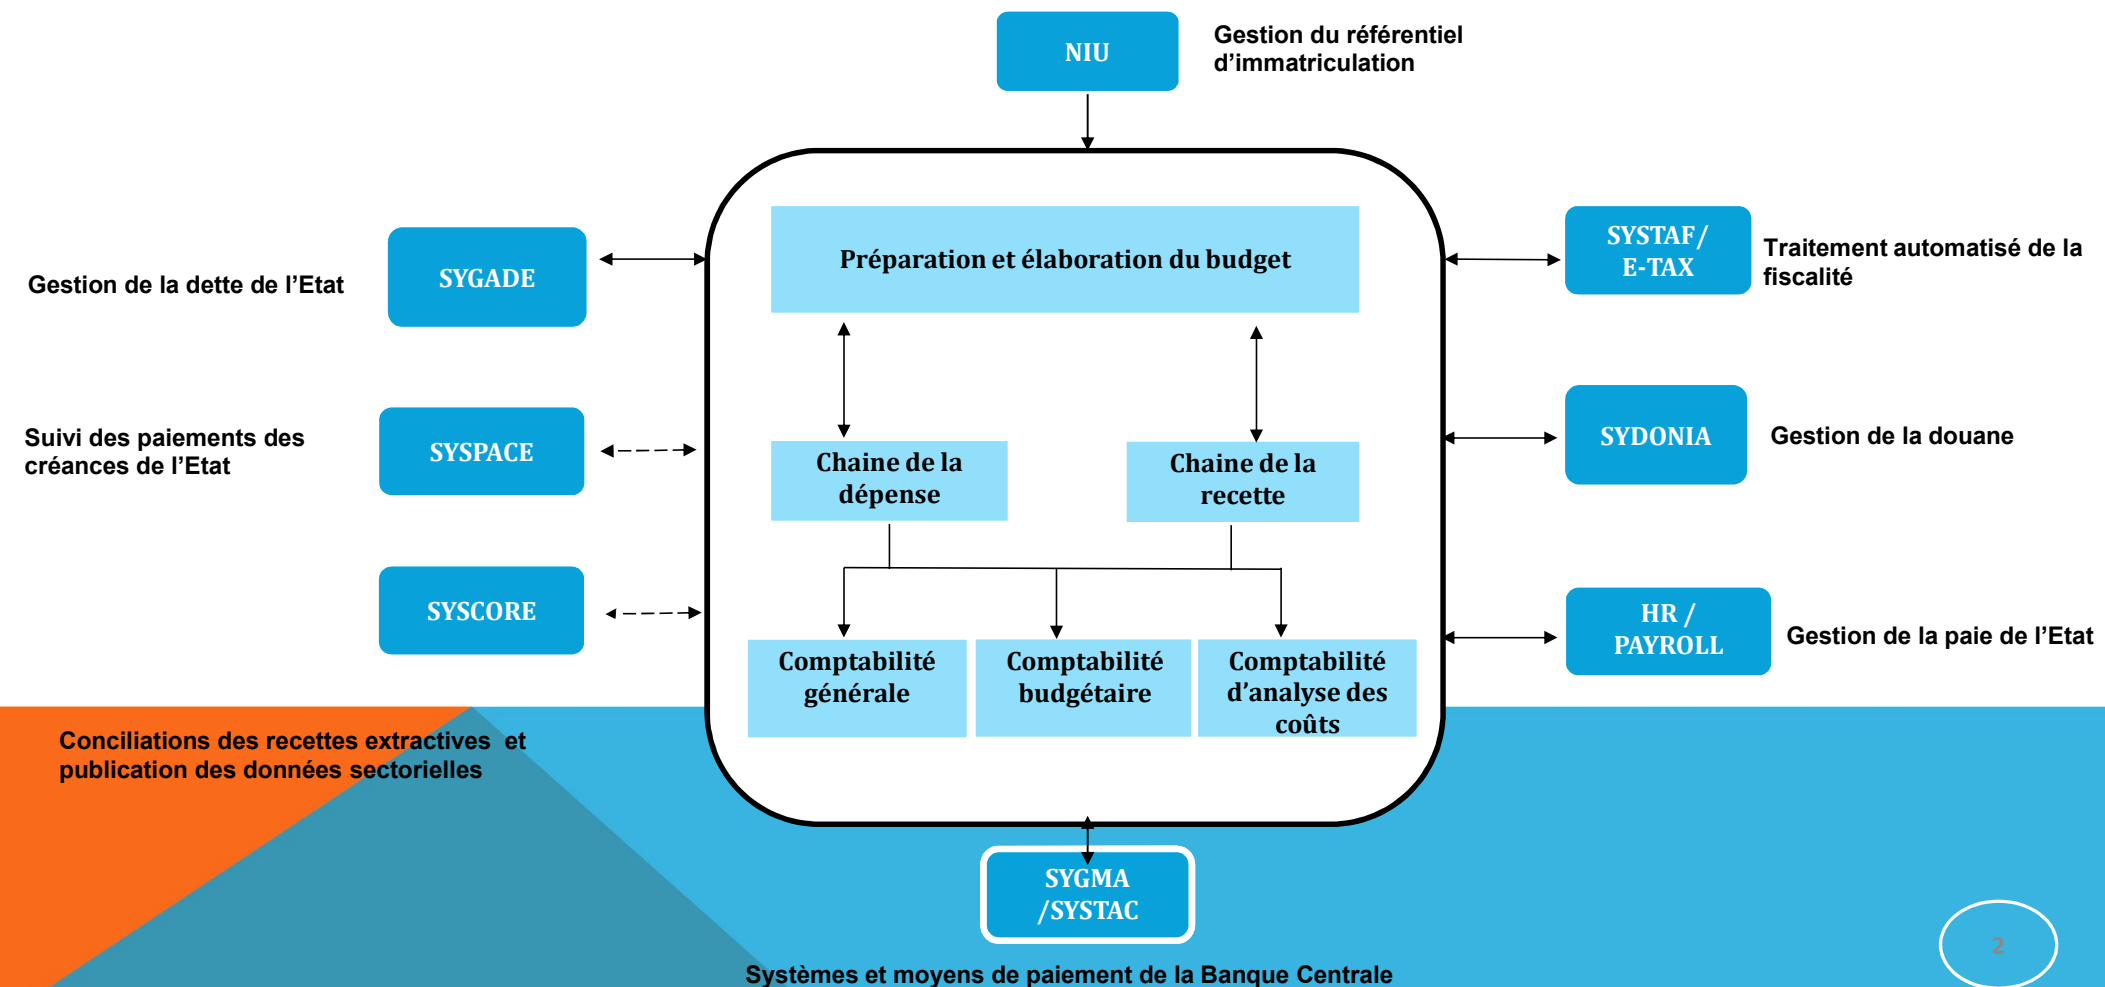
NIU

Gestion du référentiel d’immatriculation

Gestion de la dette de l’Etat

SYGADE

Préparation et élaboration du budget

SYSTAF/ E-TAX

Traitement automatisé de la fiscalité

Suivi des paiements des créances de l’Etat

SYSPACE

Chaine de la dépense

Chaine de la recette

SYDONIA

Gestion de la douane

SYSCORE

Comptabilité générale

Comptabilité budgétaire

Comptabilité d’analyse des coûts

HR / PAYROLL

Gestion de la paie de l’Etat

Conciliations des recettes extractives et publication des données sectorielles

SYGMA /SYSTAC

Systèmes et moyens de paiement de la Banque Centrale

2